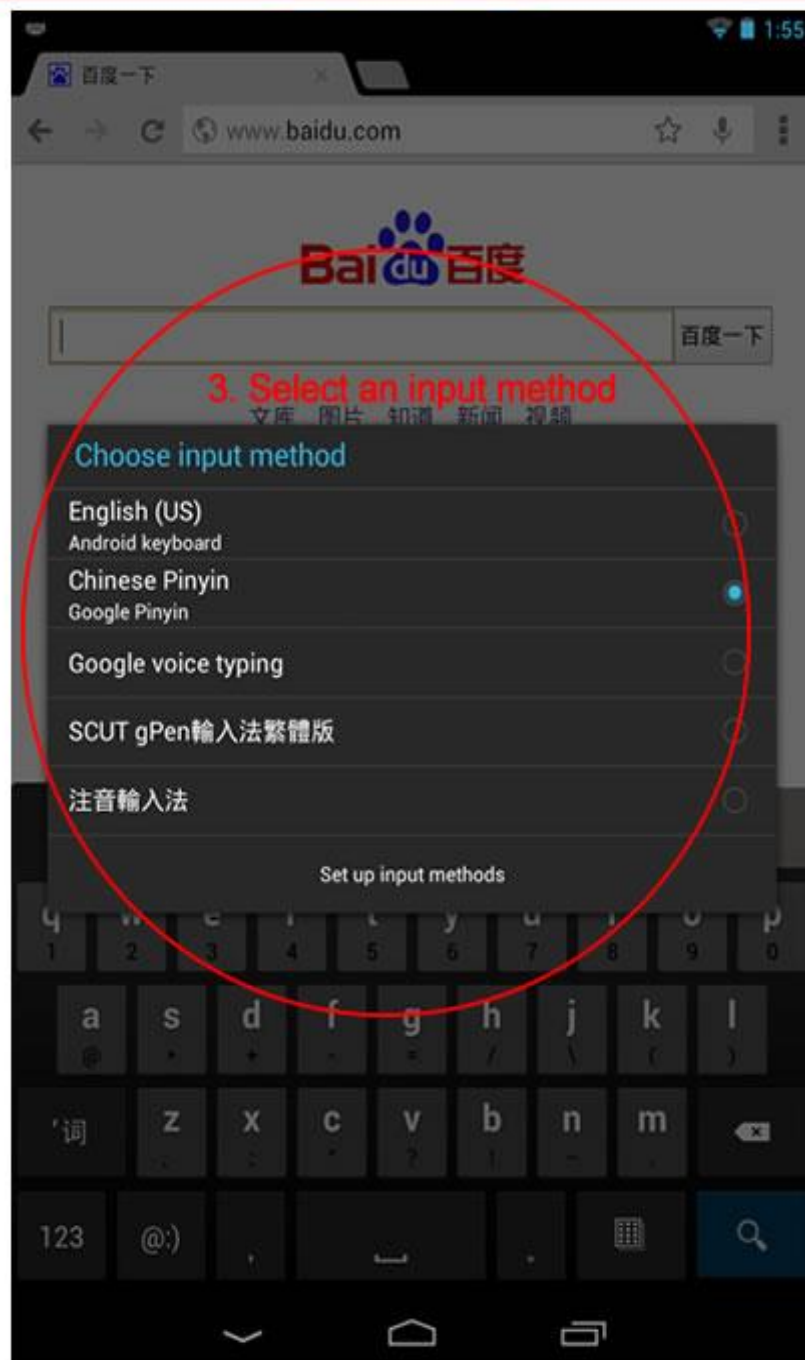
1:55

百度一下

www.baidu.com

Bai du 百度

百度一下

3. Select an input method

文库 图片 知道 新闻 视频

Choose input method

English (US)
Android keyboard

Chinese Pinyin
Google Pinyin

Google voice typing

SCUT gPen輸入法繁體版

注音輸入法

Set up input methods

q 1 w 2 e 3 r 4 t 5 y 6 u 7 i 8 o 9 p 0

a @ s * d + f - g = h / j \ k ( l )

'词 z x c v b n m

123 @:) , .